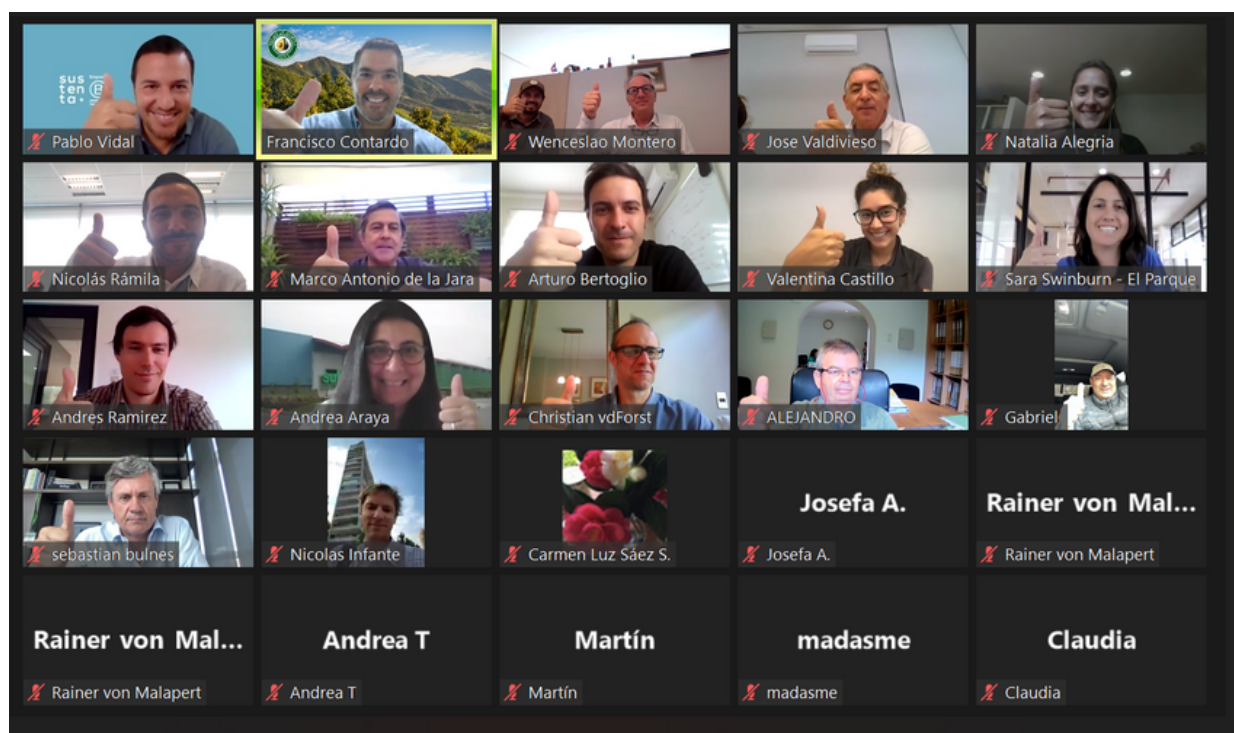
sus
ten
ta

Pablo Vidal

Francisco Contardo

Wenceslao Montero

Jose Valdivieso

Natalia Alegria

Nicolás Rámila

Marco Antonio de la Jara

Arturo Bertoglio

Valentina Castillo

Sara Swinburn - El Parque

Andres Ramirez

Andrea Araya

Christian vdForst

ALEJANDRO

Gabriel

sebastian bulnes

Nicolas Infante

Carmen Luz Sáez S.

Josefa A.

Josefa A.

Rainer von Mal...

Rainer von Malapert

Rainer von Mal...

Rainer von Malapert

Andrea T

Andrea T

Martín

Martín

madasme

madasme

Claudia

Claudia